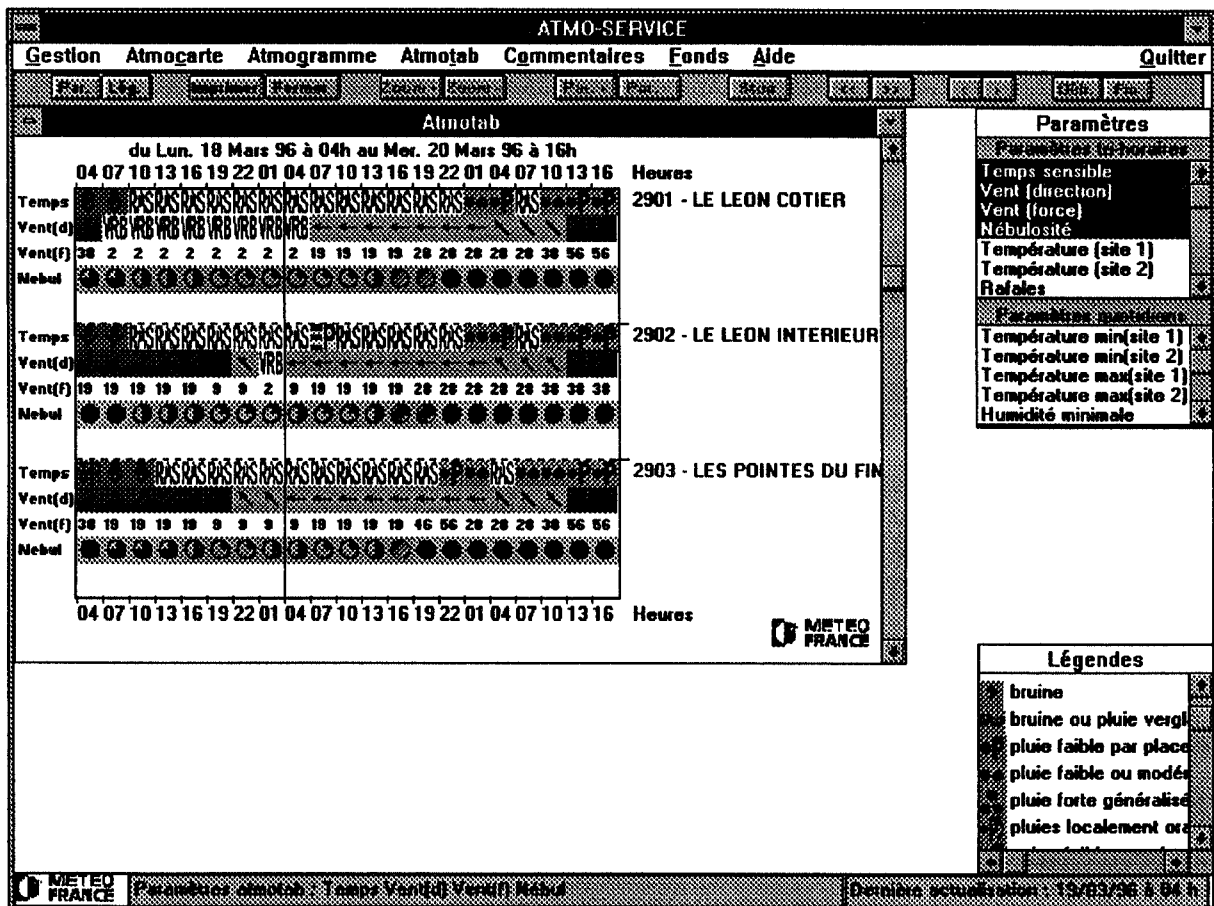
ATMO-SERVICE

Gestion Atmocarte Atmogramme Atmotab Commentaires Fonds Aide Quitter

Atmotab

du Lun. 18 Mars 96 à 04h au Mer. 20 Mars 96 à 16h

04 07 10 13 16 19 22 01 04 07 10 13 16 19 22 01 04 07 10 13 16 Heures

Temps
Vent(d)
Vent(f) 38 2 2 2 2 2 2 2 2 19 19 19 19 28 28 28 28 38 38 56 56
Nebul

2901 - LE LEON COTIER

Temps
Vent(d)
Vent(f) 19 19 19 19 19 9 9 2 9 19 19 19 19 28 28 28 28 38 38 38 38
Nebul

2902 - LE LEON INTERIEUR

Temps
Vent(d)
Vent(f) 38 19 19 19 19 9 9 9 9 19 19 19 19 46 56 28 28 28 38 56 56
Nebul

2903 - LES POINTES DU FIN

04 07 10 13 16 19 22 01 04 07 10 13 16 19 22 01 04 07 10 13 16 Heures

METEO FRANCE

Paramètres

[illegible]

Temps sensible
Vent (direction)
Vent (force)
Nébulosité
Température (site 1)
Température (site 2)
Rafales

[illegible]

Température min(site 1)
Température min(site 2)
Température max(site 1)
Température max(site 2)
Humidité minimale

Légendes

bruine
bruine ou pluie vergl
pluie faible par place
pluie faible ou modér
pluie forte généralisé
pluies localement ora

METEO FRANCE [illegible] Temps Vent(d) Vent(f) Nebul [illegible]

Dernière actualisation : 19/03/96 à 04 h